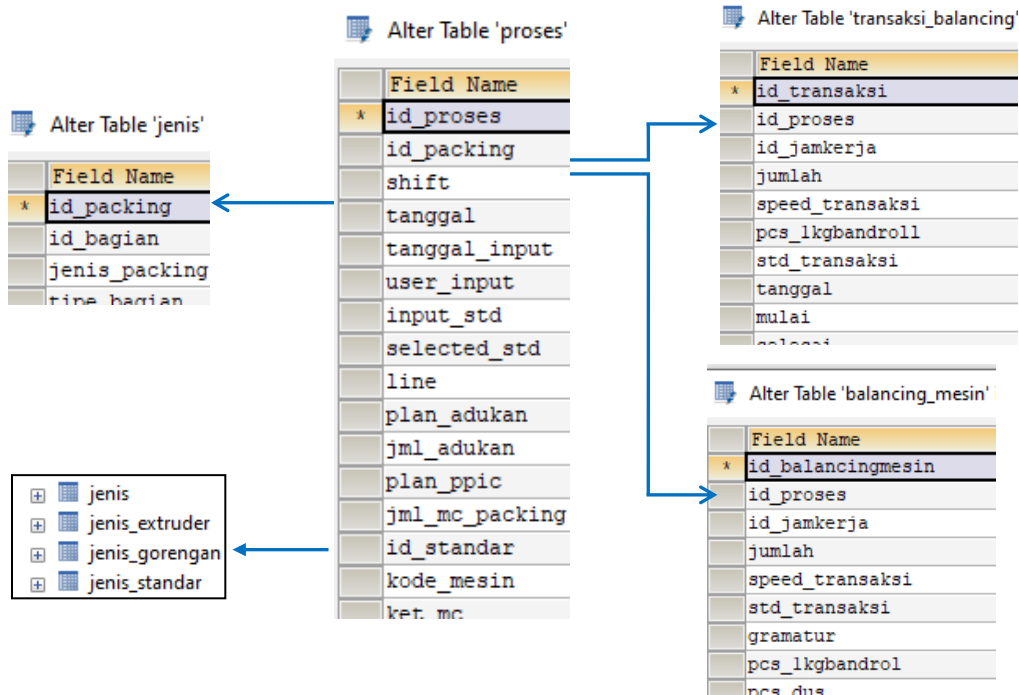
Alter Table 'jenis'

| | Field Name |
|---|---|
| * | id_packing |
| | id_bagian |
| | jenis_packing |
| | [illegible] |

Alter Table 'proses'

| | Field Name |
|---|---|
| * | id_proses |
| | id_packing |
| | shift |
| | tanggal |
| | tanggal_input |
| | user_input |
| | input_std |
| | selected_std |
| | line |
| | plan_adukan |
| | jml_adukan |
| | plan_ppic |
| | jml_mc_packing |
| | id_standar |
| | kode_mesin |
| | ket_mc |

Alter Table 'transaksi_balancing'

| | Field Name |
|---|---|
| * | id_transaksi |
| | id_proses |
| | id_jamkerja |
| | jumlah |
| | speed_transaksi |
| | pcs_lkgbandroll |
| | std_transaksi |
| | tanggal |
| | mulai |
| | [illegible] |

Alter Table 'balancing_mesin'

| | Field Name |
|---|---|
| * | id_balancingmesin |
| | id_proses |
| | id_jamkerja |
| | jumlah |
| | speed_transaksi |
| | std_transaksi |
| | gramatur |
| | pcs_lkgbandrol |
| | pcs_dus |

jenis
jenis_extruder
jenis_gorengan
jenis_standar